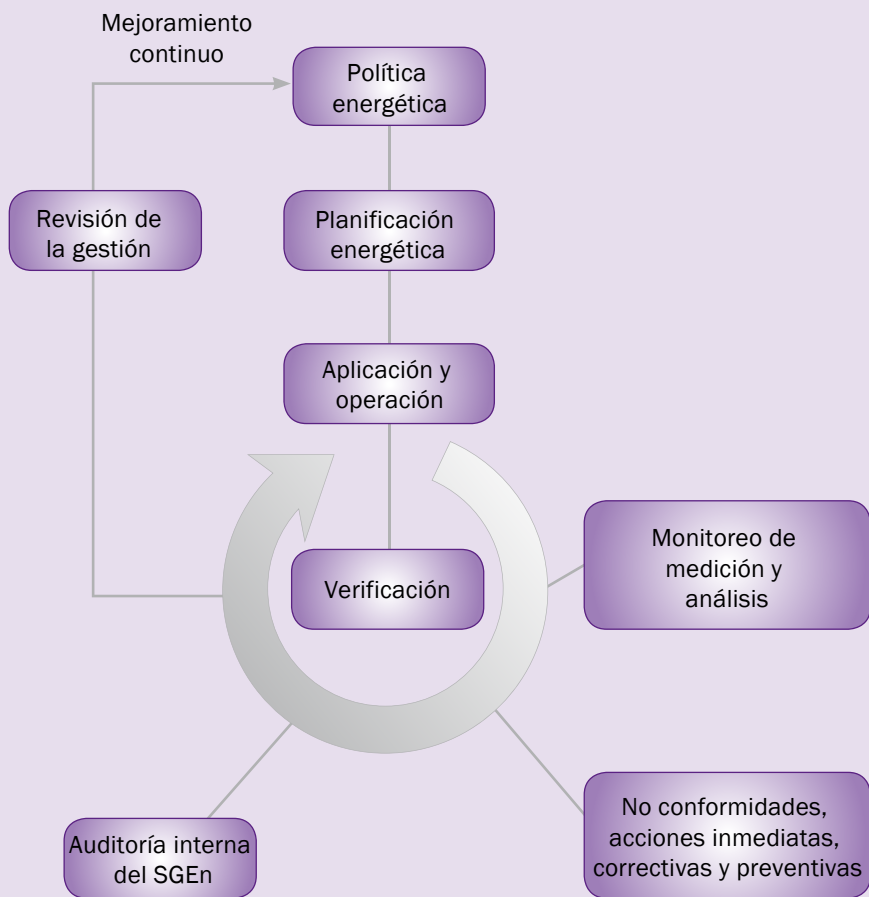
Mejoramiento continuo

Política energética

Revisión de la gestión

Planificación energética

Aplicación y operación

Monitoreo de medición y análisis

Verificación

Auditoría interna del SGEn

No conformidades, acciones inmediatas, correctivas y preventivas